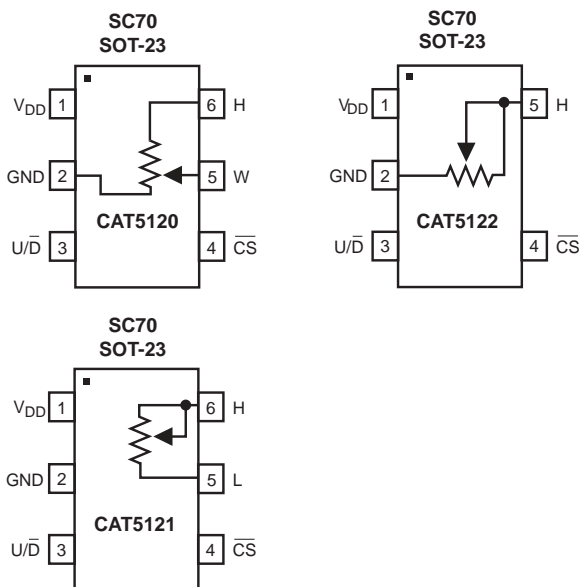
SC70
SOT-23

$V_{DD}$ 1
GND 2
$U/\overline{D}$ 3
6 H
5 W
4 $\overline{CS}$
CAT5120

SC70
SOT-23

$V_{DD}$ 1
GND 2
$U/\overline{D}$ 3
5 H
4 $\overline{CS}$
CAT5122

SC70
SOT-23

$V_{DD}$ 1
GND 2
$U/\overline{D}$ 3
6 H
5 L
4 $\overline{CS}$
CAT5121